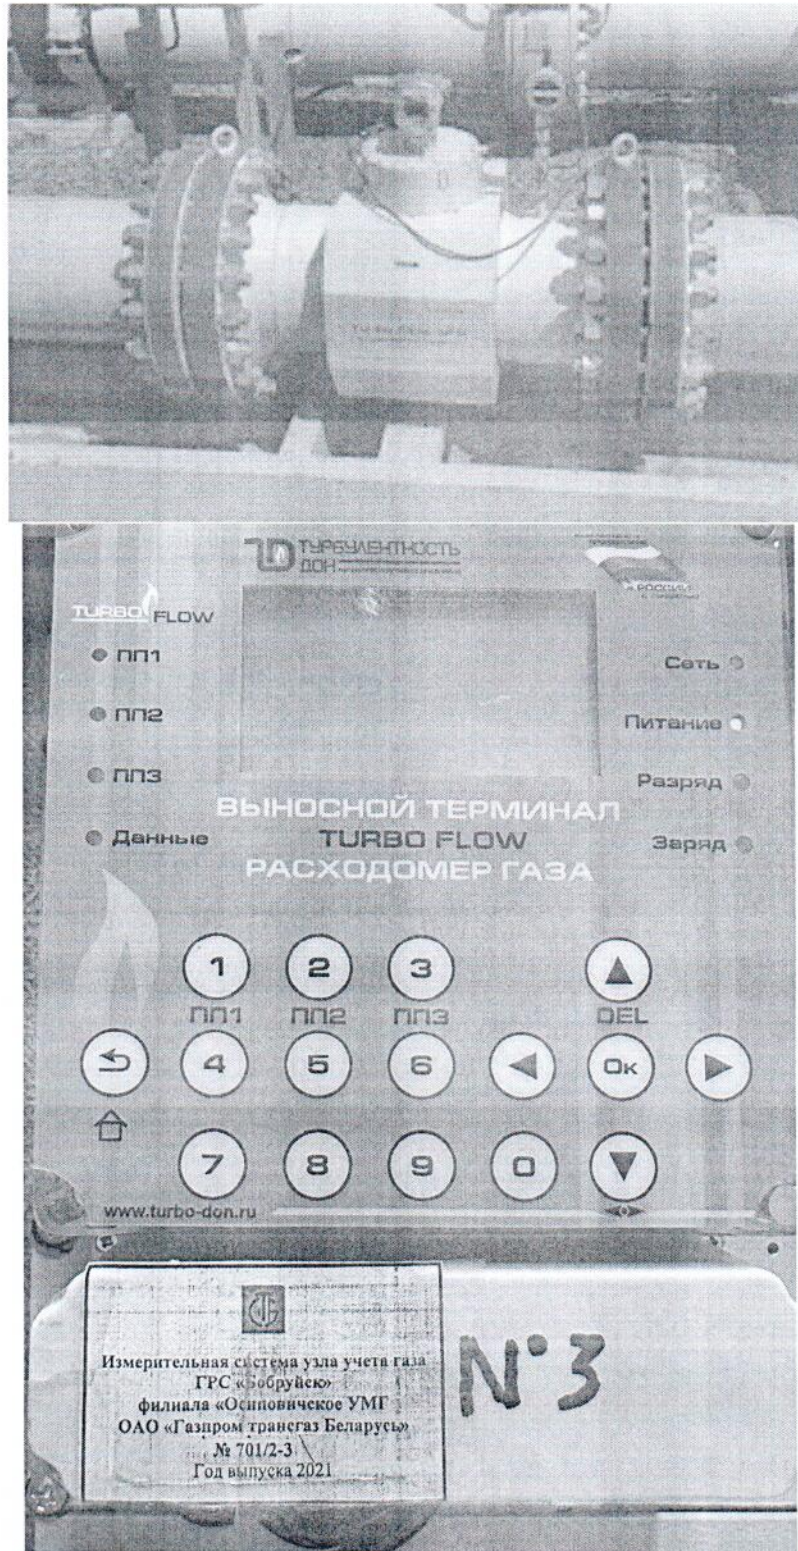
ТУРБУЛЕНТНОСТЬ ДОН

TURBO FLOW

ПП1

ПП2

ПП3

Данные

Сеть

Питание

Разряд

Заряд

ВЫНОСНОЙ ТЕРМИНАЛ TURBO FLOW РАСХОДОМЕР ГАЗА

1 2 3 ▲

ПП1 ПП2 ПП3 DEL

4 5 6 ◀ Ок ▶

7 8 9 0 ▼

www.turbo-don.ru

Измерительная система узла учета газа ГРС «Бобруйск» филиала «Осиповичское УМГ ОАО «Газпром трансгаз Беларусь» № 701/2-3 Год выпуска 2021

N°3